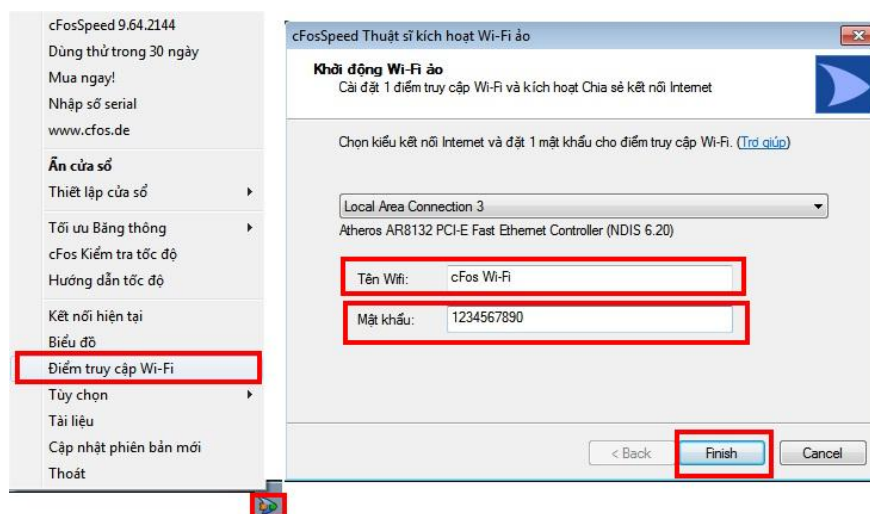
cFosSpeed 9.64.2144
Dùng thử trong 30 ngày
Mua ngay!
Nhập số serial
www.cfos.de
Ẩn cửa sổ
Thiết lập cửa sổ
Tối ưu Băng thông
cFos Kiểm tra tốc độ
Hướng dẫn tốc độ
Kết nối hiện tại
Biểu đồ
Điểm truy cập Wi-Fi
Tùy chọn
Tài liệu
Cập nhật phiên bản mới
Thoát

cFosSpeed Thuật sĩ kích hoạt Wi-Fi ảo

Khởi động Wi-Fi ảo
Cài đặt 1 điểm truy cập Wi-Fi và kích hoạt Chia sẻ kết nối Internet

Chọn kiểu kết nối Internet và đặt 1 mật khẩu cho điểm truy cập Wi-Fi. (Trợ giúp)

Local Area Connection 3
Atheros AR8132 PCI-E Fast Ethernet Controller (NDIS 6.20)

Tên Wifi: cFos Wi-Fi
Mật khẩu: 1234567890

< Back
Finish
Cancel